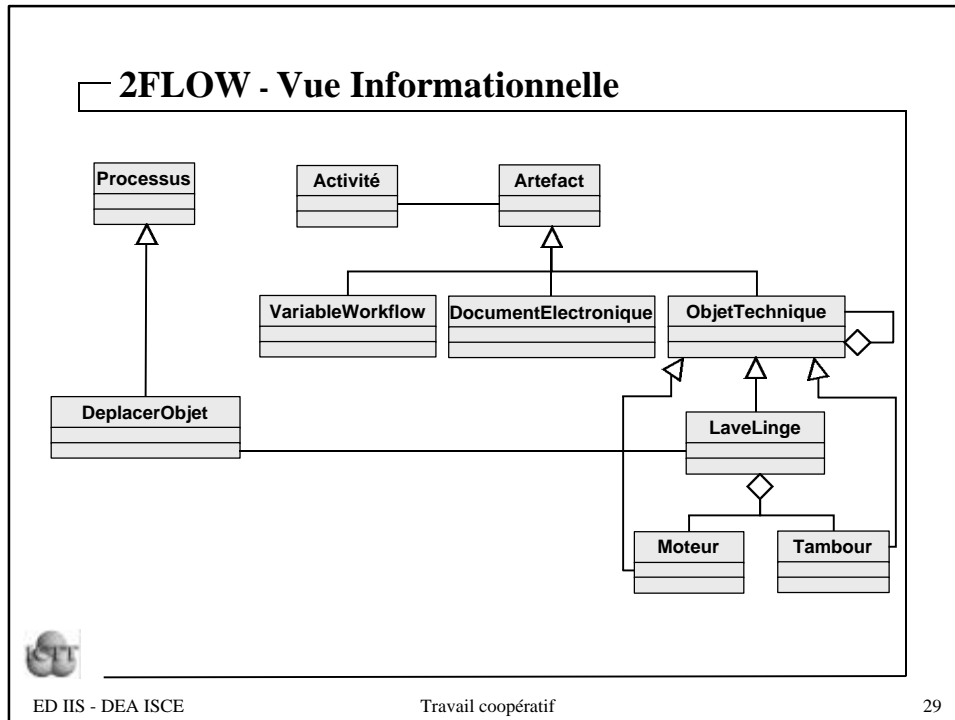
2FLOW - Vue Informationnelle

Processus

Activité

Artefact

VariableWorkflow

DocumentElectronique

ObjetTechnique

DeplacerObjet

LaveLinge

Moteur

Tambour

ED IIS - DEA ISCE

Travail coopératif

29